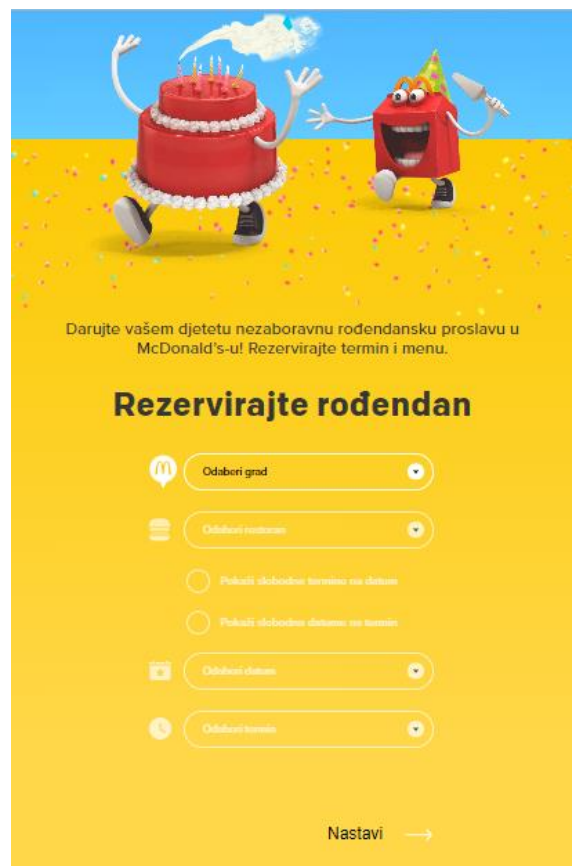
Darujte vašem djetetu nezaboravnu rođendansku proslavu u McDonald's-u! Rezervirajte termin i menu.

Rezervirajte rođendan

Odaberi grad

Odaberi restoran

Pokaži slobodne termine na datum

Pokaži slobodne datume na termin

Odaberi datum

Odaberi termin

Nastavi